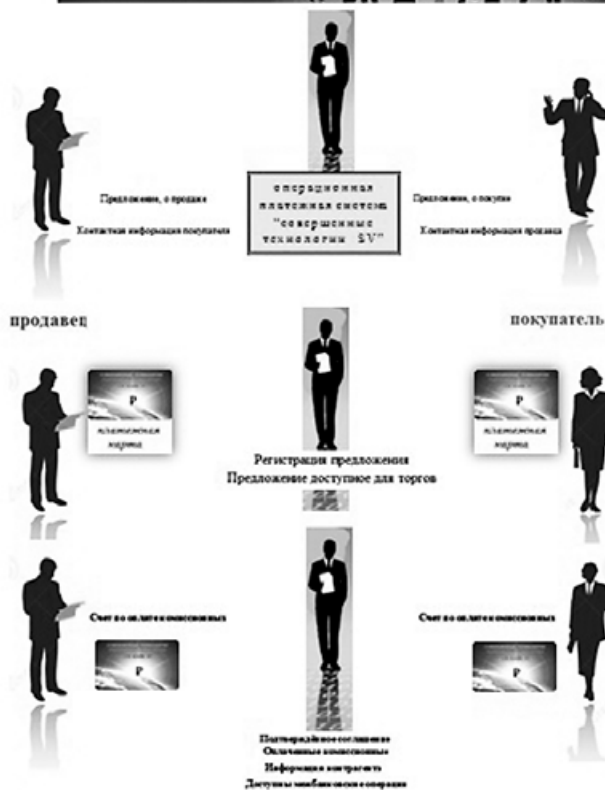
операционная платежная система "совершенные технологии SV"

Предложение, о продаже

Контактная информация покупателя

Предложение, о покупке

Контактная информация продавца

продавец

покупатель

P
платежная карта

P
платежная карта

Регистрация предложения
Предложение доступное для торгов

Счет по оплате комиссионных

Счет по оплате комиссионных

P

P

Подтверждённое соглашение
Оплаченные комиссионные
Информация контрагента
Доступны межбанковские операции